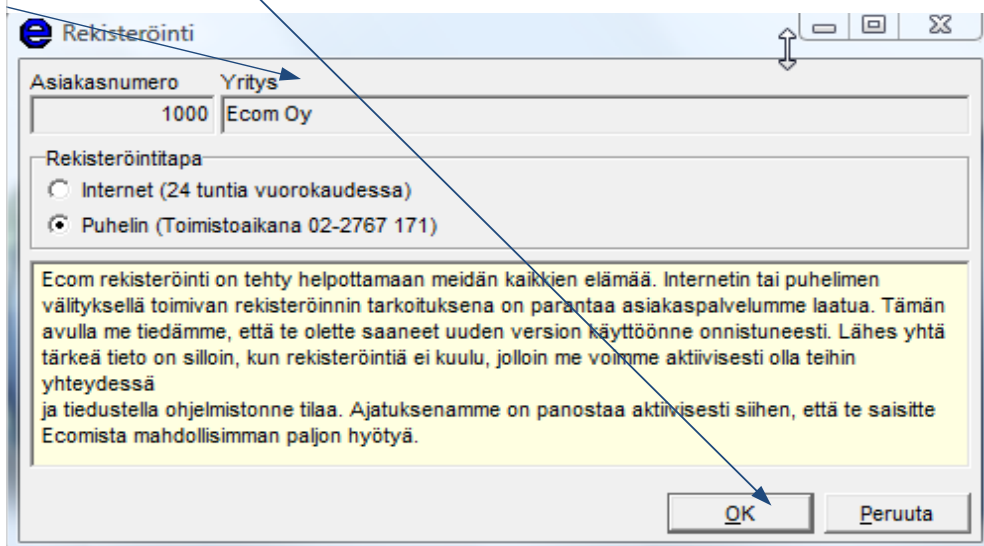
Rekisteröinti

Asiakasnumero
1000
Yritys
Ecom Oy

Rekisteröintitapa
Internet (24 tuntia vuorokaudessa)
Puhelin (Toimistoaikana 02-2767 171)

Ecom rekisteröinti on tehty helpottamaan meidän kaikkien elämää. Internetin tai puhelimen välityksellä toimivan rekisteröinnin tarkoituksena on parantaa asiakaspalvelumme laatua. Tämän avulla me tiedämme, että te olette saaneet uuden version käyttöönne onnistuneesti. Lähes yhtä tärkeä tieto on silloin, kun rekisteröintiä ei kuulu, jolloin me voimme aktiivisesti olla teihin yhteydessä
ja tiedustella ohjelmistonne tilaa. Ajatuksenamme on panostaa aktiivisesti siihen, että te saisitte Ecomista mahdollisimman paljon hyötyä.

OK
Peruuta